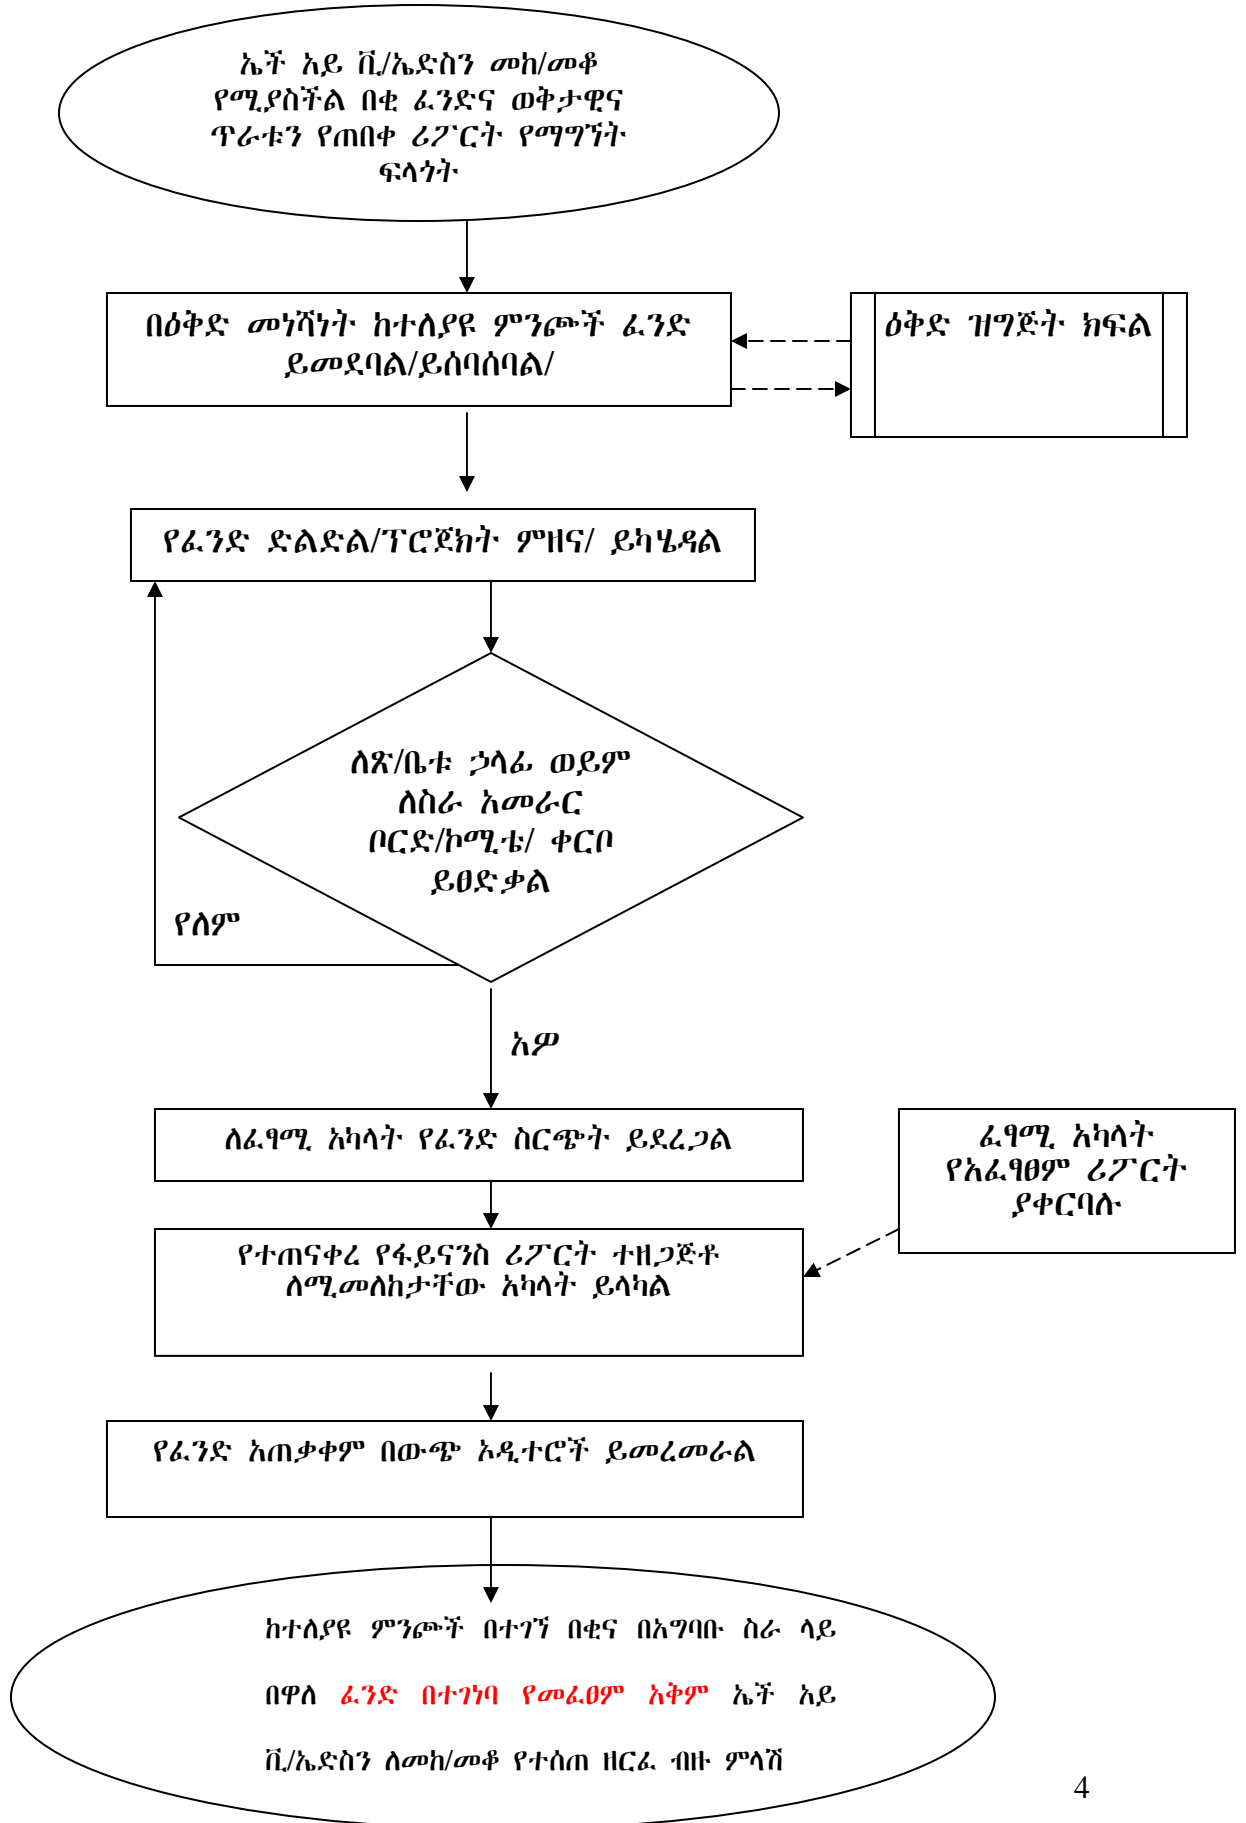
ኤች አይ ቪ/ኤድስን መከ/መቆ የሚያስችል በቂ ፈንድና ወቅታዊና ጥራቱን የጠበቀ ሪፖርት የማግኘት ፍላጎት

በዕቅድ መነሻነት ከተለያዩ ምንጮች ፈንድ ይመደባል/ይሰባሰባል/

ዕቅድ ዝግጅት ክፍል

የፈንድ ድልድል/ፕሮጀክት ምዘና/ ይካሄዳል

ለጽ/ቤቱ ኃላፊ ወይም ለስራ አመራር ቦርድ/ኮሚቴ/ ቀርቦ ይፀድቃል

የለም

አዎ

ለፈፃሚ አካላት የፈንድ ስርጭት ይደረጋል

ፈፃሚ አካላት የአፈፃፀም ሪፖርት ያቀርባሉ

የተጠናቀረ የፋይናንስ ሪፖርት ተዘጋጅቶ ለሚመለከታቸው አካላት ይላካል

የፈንድ አጠቃቀም በውጭ ኦዲተሮች ይመረመራል

ከተለያዩ ምንጮች በተገኘ በቂና በአግባቡ ስራ ላይ በዋለ ፈንድ በተገነባ የመፈፀም አቅም ኤች አይ ቪ/ኤድስን ለመከ/መቆ የተሰጠ ዘርፈ ብዙ ምላሽ

4